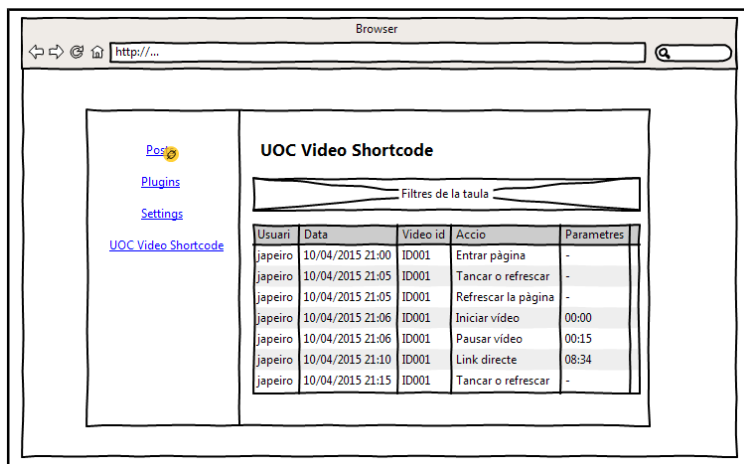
Browser

http://...

Posts

Plugins

Settings

UOC Video Shortcode

UOC Video Shortcode

Filtres de la taula

| Usuari | Data | Video id | Accio | Parametres |
|---|---|---|---|---|
| japeiro | 10/04/2015 21:00 | ID001 | Entrar pàgina | - |
| japeiro | 10/04/2015 21:05 | ID001 | Tancar o refrescar | - |
| japeiro | 10/04/2015 21:05 | ID001 | Refrescar la pàgina | - |
| japeiro | 10/04/2015 21:06 | ID001 | Iniciar vídeo | 00:00 |
| japeiro | 10/04/2015 21:06 | ID001 | Pausar vídeo | 00:15 |
| japeiro | 10/04/2015 21:10 | ID001 | Link directe | 08:34 |
| japeiro | 10/04/2015 21:15 | ID001 | Tancar o refrescar | - |